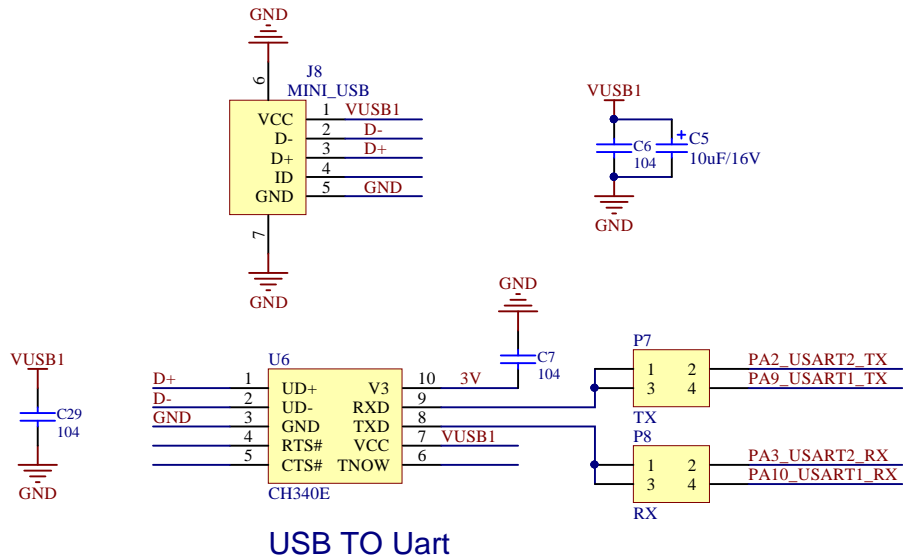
GND
6
J8
MINI_USB
VCC
D-
D+
ID
GND
1 VUSB1
2 D-
3 D+
4
5 GND
7
GND

VUSB1
C6
104
+ C5
10uF/16V
GND

GND
C7
104
VUSB1
C29
104
GND

U6
D+ 1 UD+
D- 2 UD-
GND 3 GND
4 RTS#
5 CTS#
V3 10 3V
RXD 9
TXD 8
VCC 7 VUSB1
TNOW 6
CH340E

P7
1 2 PA2_USART2_TX
3 4 PA9_USART1_TX
TX
P8
1 2 PA3_USART2_RX
3 4 PA10_USART1_RX
RX

USB TO Uart